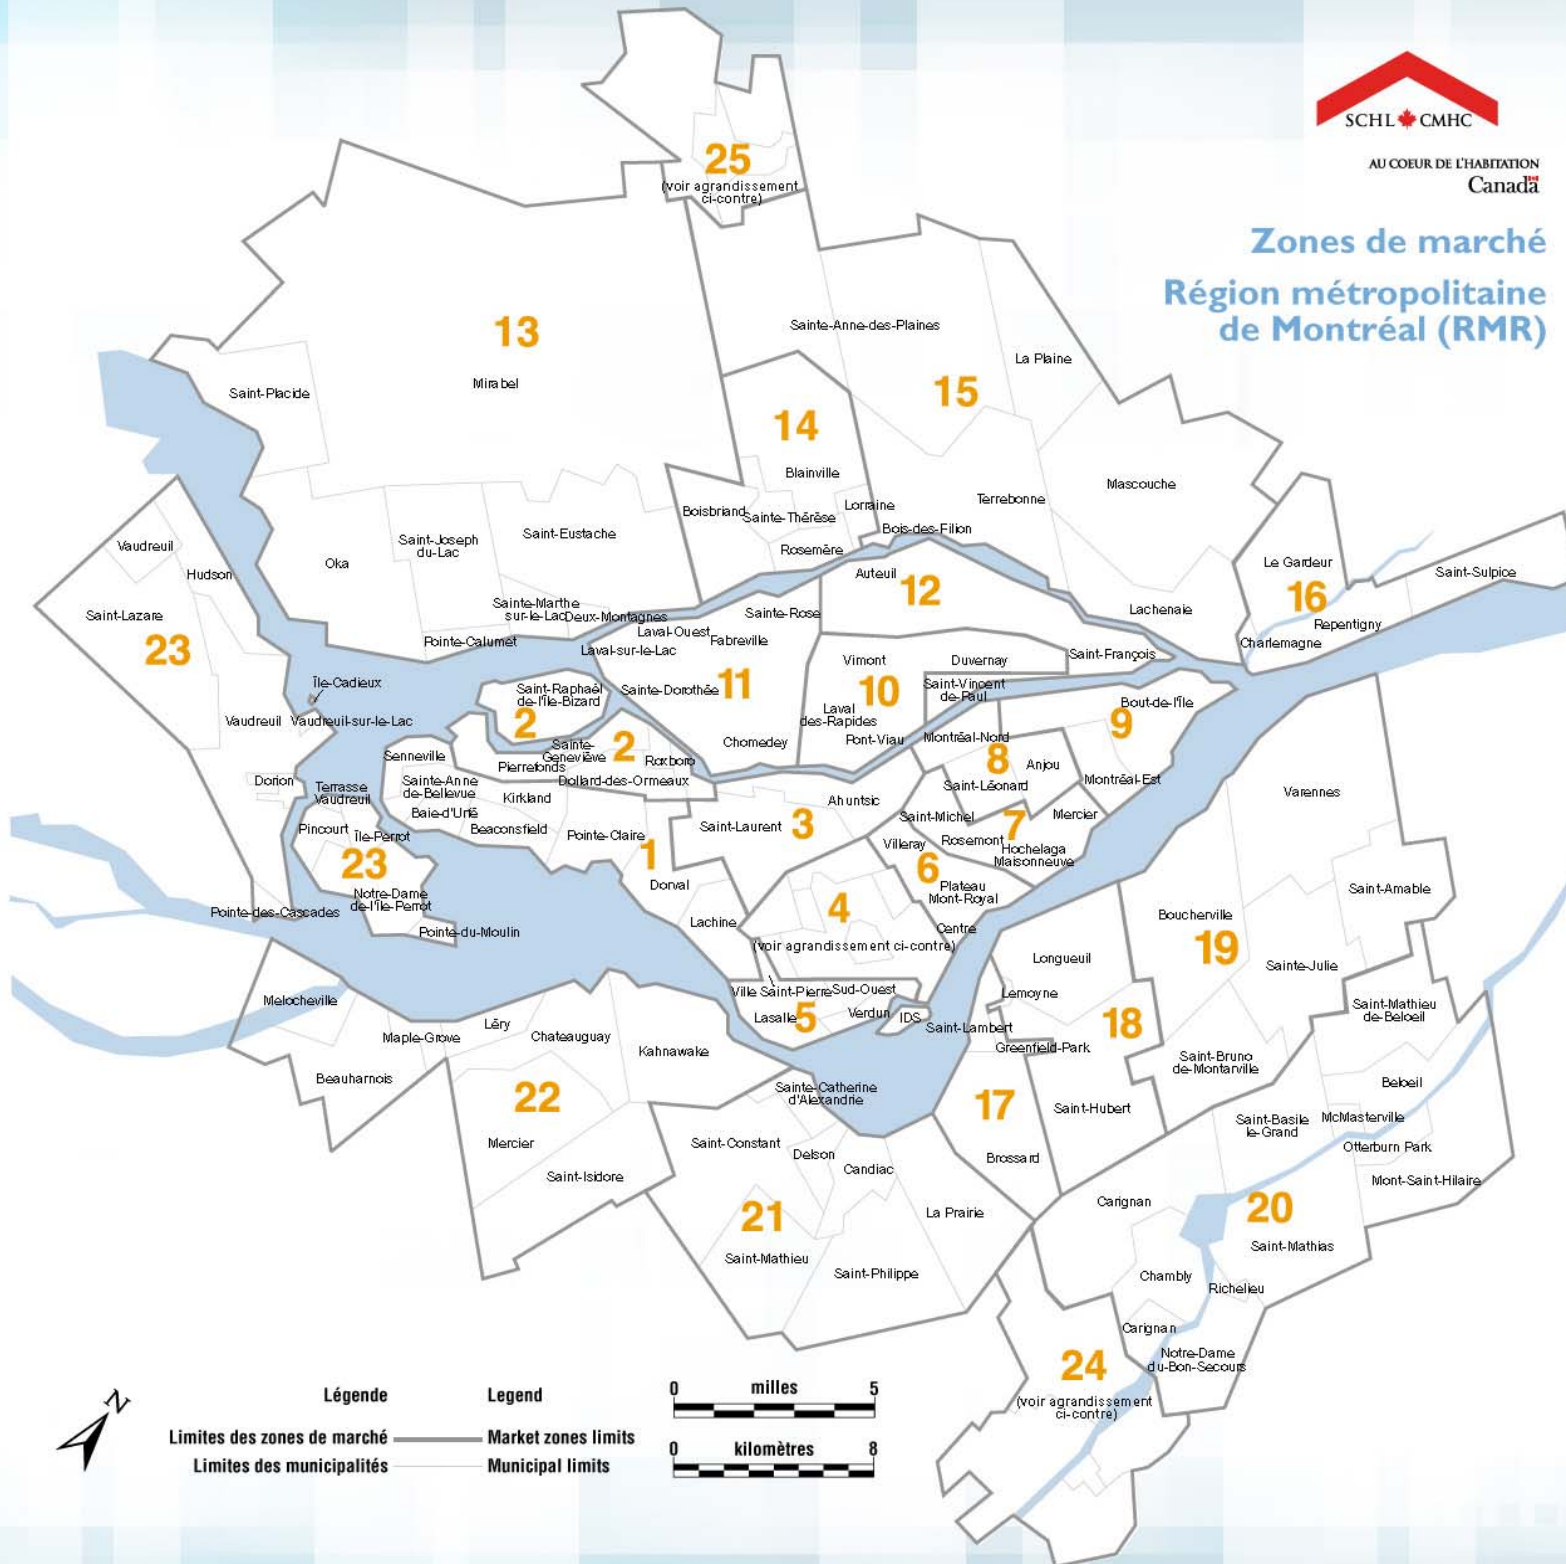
SCHL CMHC
AU COEUR DE L'HABITATION
Canada

Zones de marché
Région métropolitaine de Montréal (RMR)

25
(voir agrandissement ci-contre)

13
Mirabel
Saint-Placide
Oka
Saint-Joseph du-Lac
Saint-Eustache
Sainte-Marthe sur-le-Lac
Deux-Montagnes
Pointe-Calumet

Sainte-Anne-des-Plaines
La Plaine
15
Terrebonne
Mascouche
14
Blainville
Lorraine
Boisbriand
Sainte-Thérèse
Rosemère
Bois-des-Filion

Vaudreuil
Hudson
Saint-Lazare
23
Île-Cadieux
Vaudreuil
Vaudreuil-sur-le-Lac
Dorion
Terrasse Vaudreuil
Pincourt
Île-Perrot
23
Notre-Dame de-l'Île-Perrot
Pointe-des-Cascades
Pointe-du-Moulin

Auteuil
12
Lachenaie
Le Gardeur
16
Repentigny
Charlemagne
Saint-Sulpice
Sainte-Rose
Laval-Ouest
Fabreville
Laval-sur-le-Lac
Saint-François
Vimont
Duvernay
10
Saint-Vincent de-Paul
Laval des-Rapides
Pont-Viau
Chomedey
Sainte-Dorothée
11

Saint-Raphaël de-l'Île-Bizard
2
Sainte-Geneviève
2
Pierrefonds
Roxboro
Senneville
Sainte-Anne de-Bellevue
Baie-d'Urfé
Kirkland
Dollard-des-Ormeaux
Beaconsfield
Pointe-Claire
1
Dorval

Bout-de-l'Île
9
Montréal-Nord
8
Anjou
Montréal-Est
Saint-Léonard
Mercier
Saint-Michel
7
Rosemont
Hochelaga Maisonneuve
Villeray
6
Plateau Mont-Royal
Centre
Ahuntsic
Saint-Laurent
3
4
(voir agrandissement ci-contre)
Lachine
Ville Saint-Pierre
Sud-Ouest
Lasalle
5
Verdun
IDS

Varennes
Saint-Amable
Boucherville
19
Sainte-Julie
Longueuil
Lemoyne
Saint-Lambert
Greenfield-Park
18
Saint-Bruno de-Montarville
Saint-Mathieu de-Beloeil
Beloeil
McMasterville
Saint-Basile le-Grand
Otterburn Park
Mont-Saint-Hilaire
Saint-Hubert
17
Brossard
Carignan
20
Saint-Mathias
Chambly
Richelieu
Carignan
Notre-Dame du-Bon-Secours
24
(voir agrandissement ci-contre)

Melocheville
Maple-Grove
Léry
Beauharnois
Chateauguay
Kahnawake
22
Mercier
Saint-Isidore
Sainte-Catherine d'Alexandrie
Saint-Constant
Delson
Candiac
La Prairie
21
Saint-Mathieu
Saint-Philippe

N
Légende
Legend
Limites des zones de marché
Market zones limits
Limites des municipalités
Municipal limits
0 milles 5
0 kilomètres 8